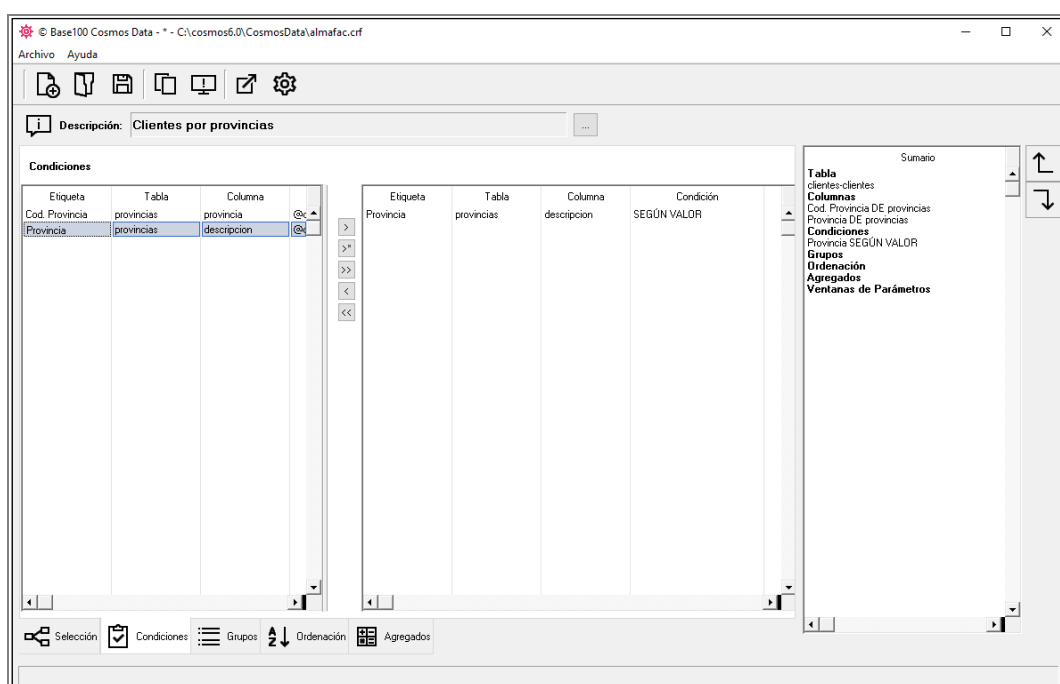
© Base100 Cosmos Data - * - C:\cosmos6.0\CosmosData\almafac.crf

Archivo Ayuda

Descripción: Clientes por provincias

...

Condiciones

| Etiqueta | Tabla | Columna | |
|---|---|---|---|
| Cod. Provincia | provincias | provincia | @ |
| Provincia | provincias | descripcion | @ |

>
>"
>>
<
<<

| Etiqueta | Tabla | Columna | Condición |
|---|---|---|---|
| Provincia | provincias | descripcion | SEGÚN VALOR |

Sumario
Tabla
clientes-clientes
Columnas
Cod. Provincia DE provincias
Provincia DE provincias
Condiciones
Provincia SEGÚN VALOR
Grupos
Ordenación
Agregados
Ventanas de Parámetros

Selección Condiciones Grupos Ordenación Agregados